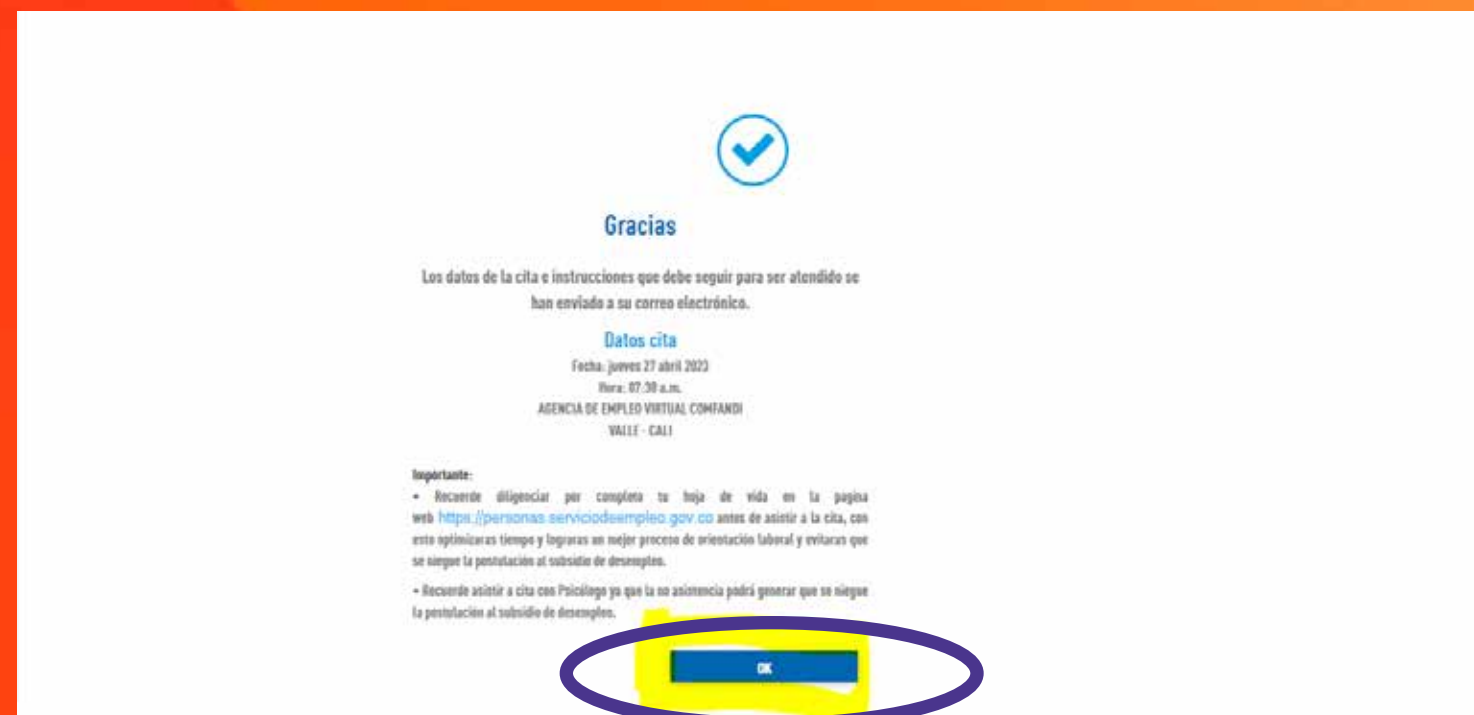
Gracias

Los datos de la cita e instrucciones que debe seguir para ser atendido se han enviado a su correo electrónico.

Datos cita

Fecha: jueves 27 abril 2023
Hora: 07:30 a.m.
AGENCIA DE EMPLEO VIRTUAL COMFANDI
VALLE - CALI

Importante:
• Recuerde diligenciar por completo tu hoja de vida en la pagina web https://personas.serviciodeempleo.gov.co antes de asistir a la cita, con esto optimizaras tiempo y lograras un mejor proceso de orientación laboral y evitaras que se niegue la postulación al subsidio de desempleo.

• Recuerde asistir a cita con Psicólogo ya que la no asistencia podrá generar que se niegue la postulación al subsidio de desempleo.

OK